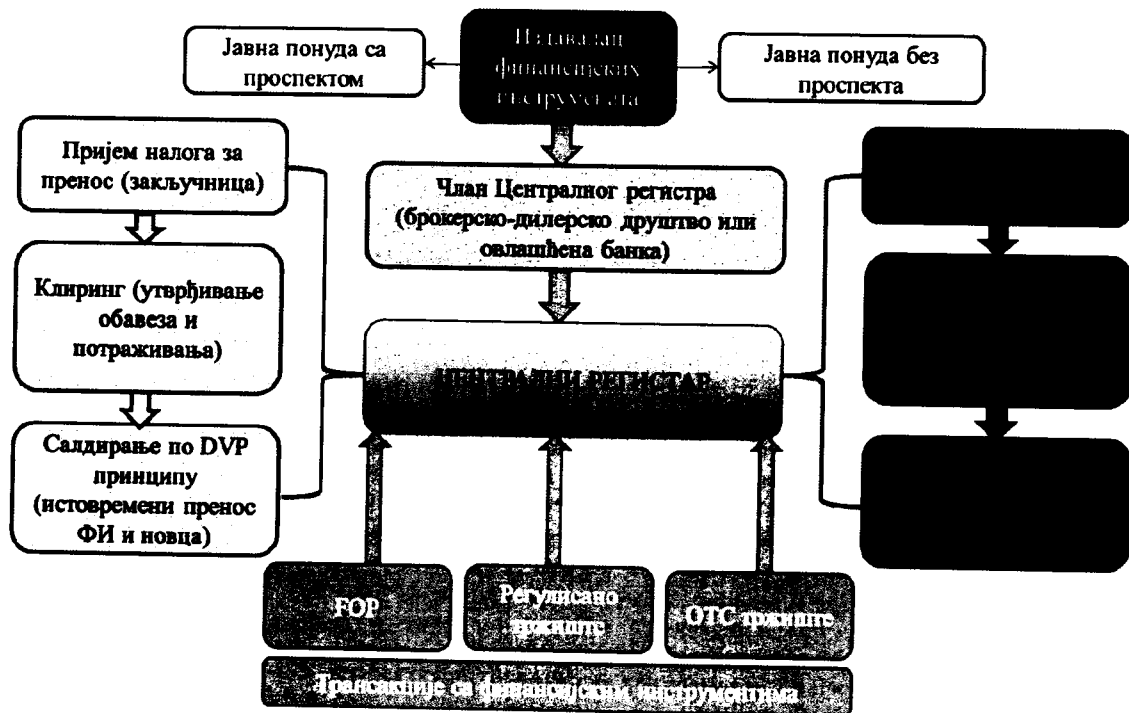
Јавна понуда са проспектом

Издавалац финансијских инструмената

Јавна понуда без проспекта

Пријем налога за пренос (закључница)

Клиринг (утврђивање обавеза и потраживања)

Салдирање по DVP принципу (истовремени пренос ФИ и новца)

Члан Централног регистра (брокерско-дилерско друштво или овлашћена банка)

ЦЕНТРАЛНИ РЕГИСТАР

FOP

Регулисано тржиште

ОТС тржиште

Трансакције са финансијским инструментима